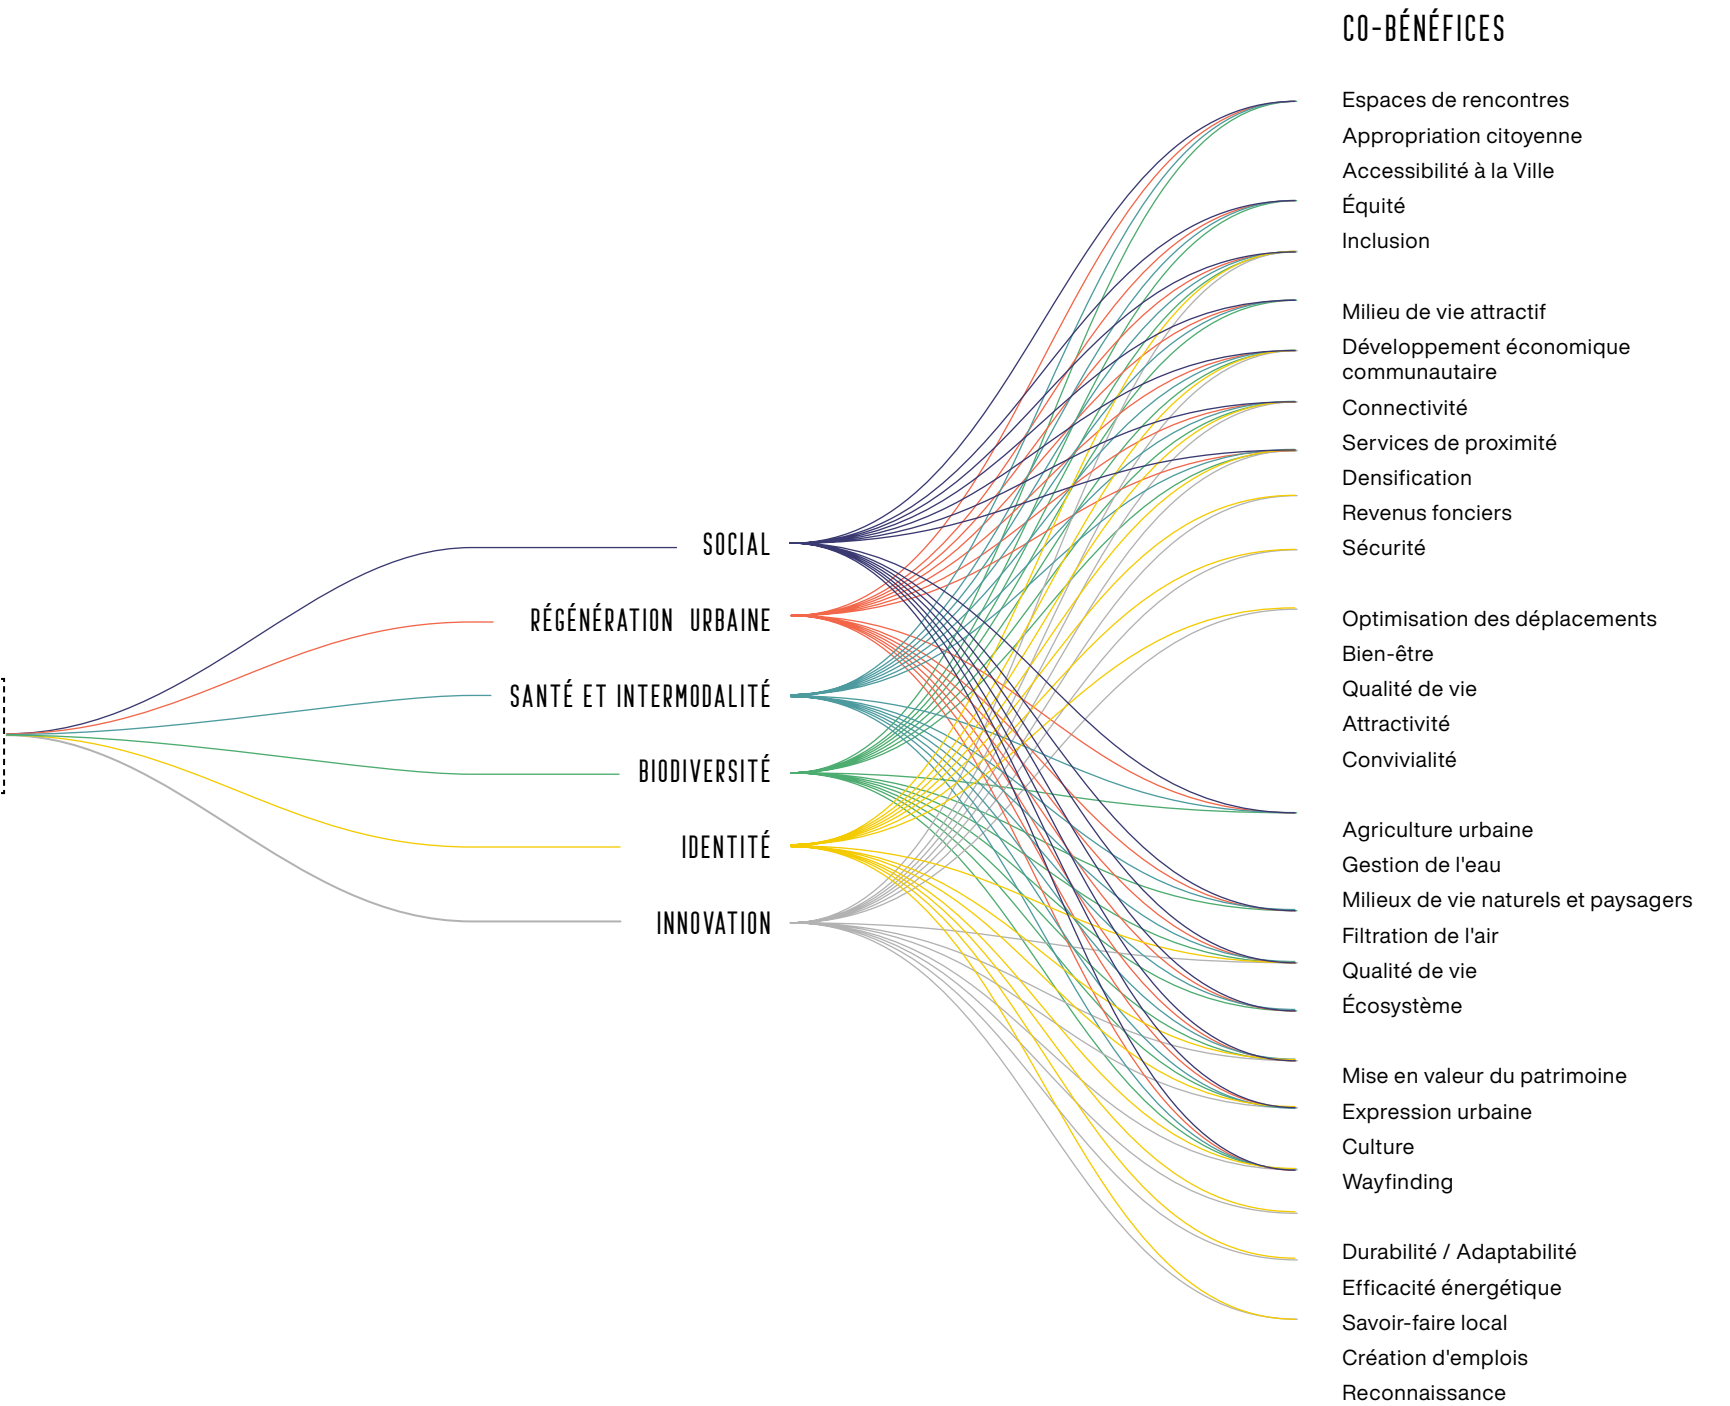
CO-BÉNÉFICES

SOCIAL

RÉGÉNÉRATION URBAINE

SANTÉ ET INTERMODALITÉ

BIODIVERSITÉ

IDENTITÉ

INNOVATION

Espaces de rencontres
Appropriation citoyenne
Accessibilité à la Ville
Équité
Inclusion

Milieu de vie attractif
Développement économique communautaire
Connectivité
Services de proximité
Densification
Revenus fonciers
Sécurité

Optimisation des déplacements
Bien-être
Qualité de vie
Attractivité
Convivialité

Agriculture urbaine
Gestion de l'eau
Milieux de vie naturels et paysagers
Filtration de l'air
Qualité de vie
Écosystème

Mise en valeur du patrimoine
Expression urbaine
Culture
Wayfinding

Durabilité / Adaptabilité
Efficacité énergétique
Savoir-faire local
Création d'emplois
Reconnaissance